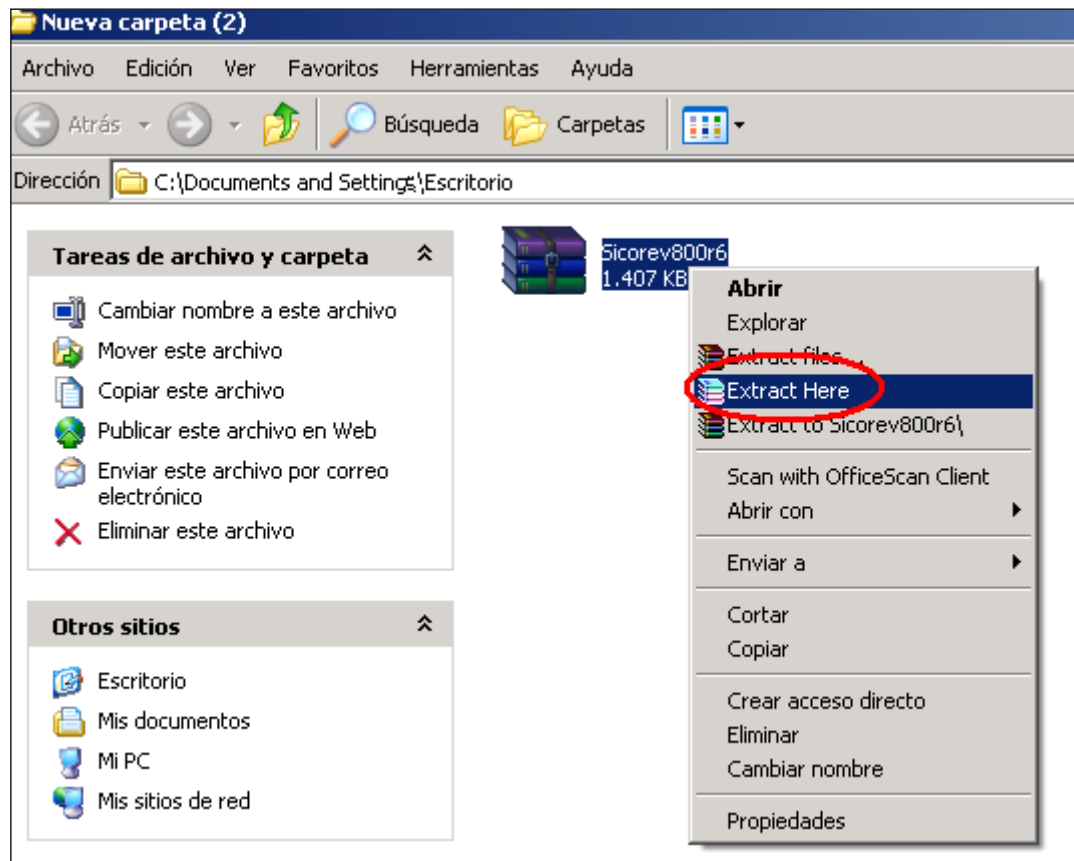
Nueva carpeta (2)

Archivo Edición Ver Favoritos Herramientas Ayuda

Atrás Búsqueda Carpetas

Dirección C:\Documents and Settings\Escritorio

Tareas de archivo y carpeta

Cambiar nombre a este archivo
Mover este archivo
Copiar este archivo
Publicar este archivo en Web
Enviar este archivo por correo electrónico
Eliminar este archivo

Otros sitios

Escritorio
Mis documentos
Mi PC
Mis sitios de red

Sicorev800r6
1.407 KB

Abrir
Explorar
Extract files...
Extract Here
Extract to Sicorev800r6\
Scan with OfficeScan Client
Abrir con
Enviar a
Cortar
Copiar
Crear acceso directo
Eliminar
Cambiar nombre
Propiedades